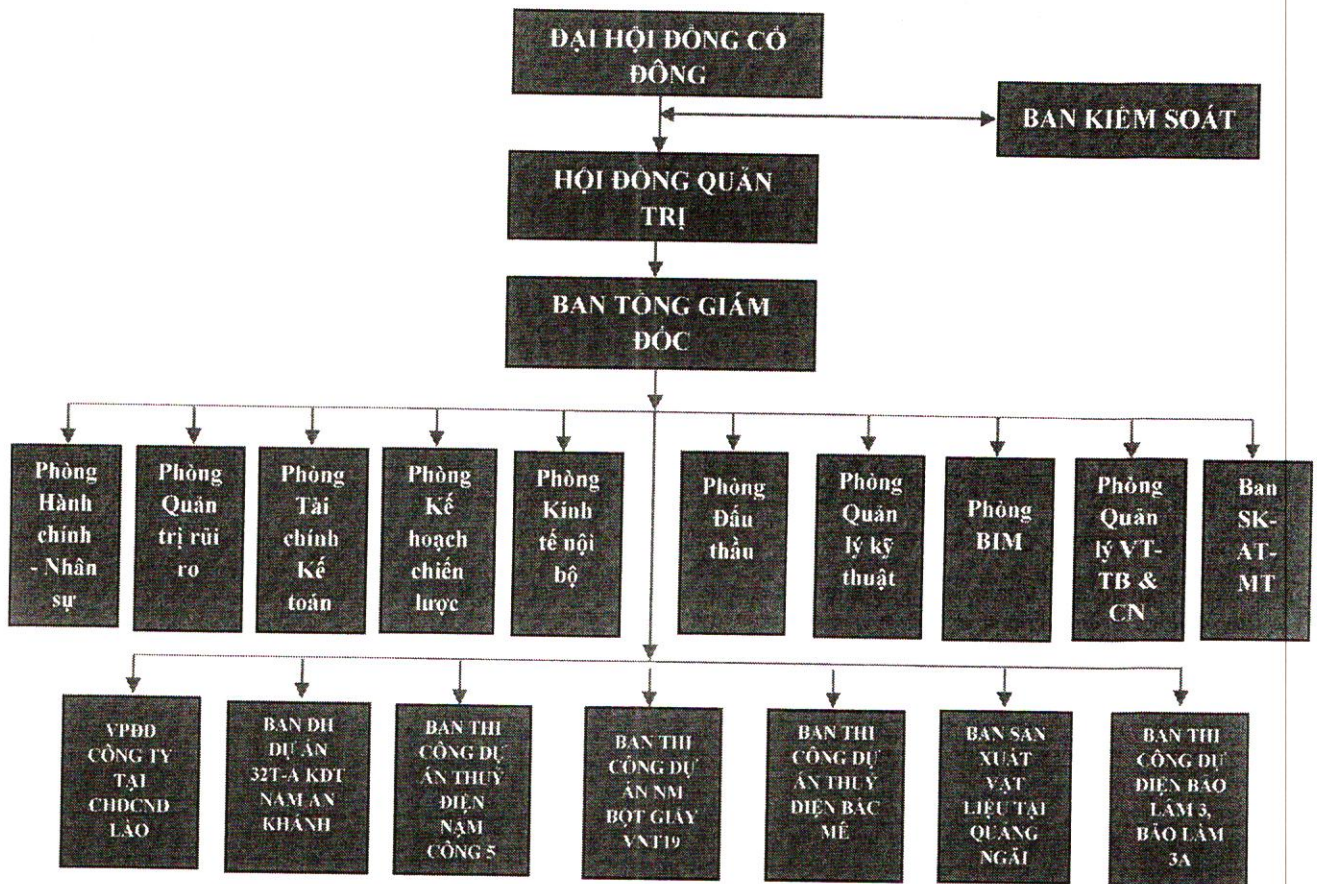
ĐẠI HỘI ĐỒNG CỔ ĐÔNG

BAN KIỂM SOÁT

HỘI ĐỒNG QUẢN TRỊ

BAN TỔNG GIÁM ĐỐC

Phòng Hành chính - Nhân sự

Phòng Quản trị rủi ro

Phòng Tài chính Kế toán

Phòng Kế hoạch chiến lược

Phòng Kinh tế nội bộ

Phòng Đấu thầu

Phòng Quản lý kỹ thuật

Phòng BIM

Phòng Quản lý VT-TB & CN

Ban SK-AT-MT

VPĐD CÔNG TY TẠI CHDCND LÀO

BAN ĐH DỰ ÁN 32T-A KĐT NAM AN KHÁNH

BAN THI CÔNG DỰ ÁN THUỶ ĐIỆN NẬM CÔNG 5

BAN THI CÔNG DỰ ÁN NM BỘT GIẤY VNT19

BAN THI CÔNG DỰ ÁN THUỶ ĐIỆN BẮC MÊ

BAN SẢN XUẤT VẬT LIỆU TẠI QUẢNG NGÃI

BAN THI CÔNG DỰ ĐIỆN BẢO LÂM 3, BẢO LÂM 3A